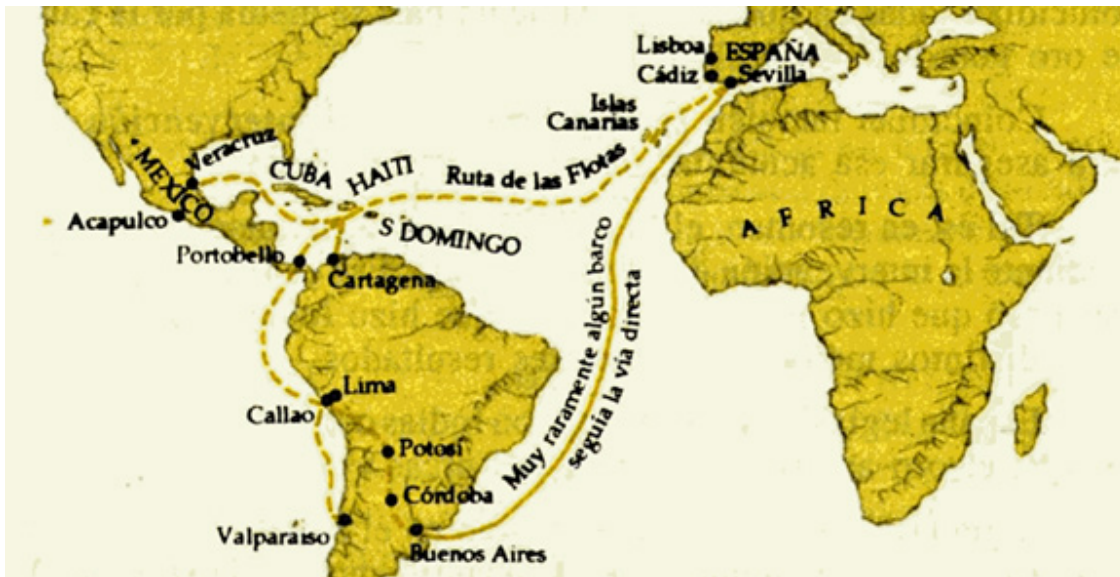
Lisboa
ESPAÑA
Cádiz
Sevilla
Islas
Canarias
Ruta de las Flotas
MEXICO
Veracruz
CUBA
HAITI
Acapulco
S DOMINGO
Portobello
Cartagena
AFRICA
Muy raramente algún barco
seguía la vía directa
Lima
Callao
Potosí
Córdoba
Valparaiso
Buenos Aires